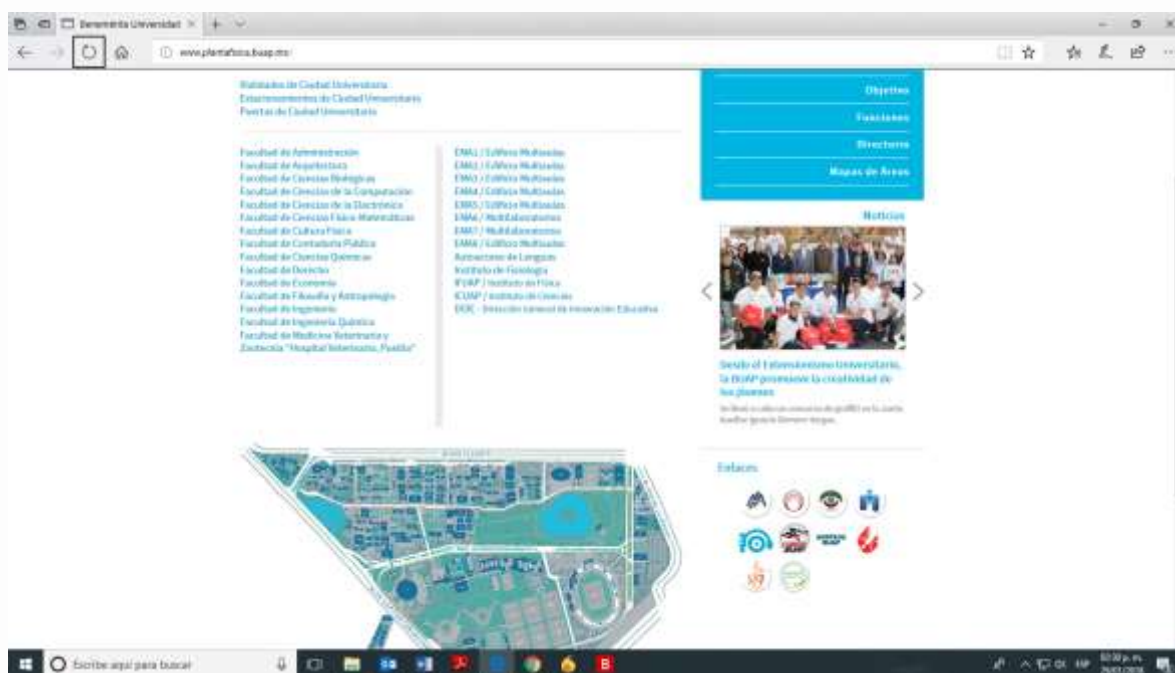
Benemérita Universidad

www.plantafisica.buap.mx

Edificios de Ciudad Universitaria
Estacionamientos de Ciudad Universitaria
Puertas de Ciudad Universitaria

Facultad de Administración
Facultad de Arquitectura
Facultad de Ciencias Biológicas
Facultad de Ciencias de la Computación
Facultad de Ciencias de la Electrónica
Facultad de Ciencias Físico Matemáticas
Facultad de Cultura Física
Facultad de Contaduría Pública
Facultad de Ciencias Químicas
Facultad de Derecho
Facultad de Economía
Facultad de Filosofía y Antropología
Facultad de Ingeniería
Facultad de Ingeniería Química
Facultad de Medicina Veterinaria y Zootecnia "Hospital Veterinario, Puebla"

EMA1 / Edificio Multiaulas
EMA2 / Edificio Multiaulas
EMA3 / Edificio Multiaulas
EMA4 / Edificio Multiaulas
EMA5 / Edificio Multiaulas
EMA6 / Multilaboratorios
EMA7 / Multilaboratorios
EMA8 / Edificio Multiaulas
Autoacceso de Lenguas
Instituto de Fisiología
IFUAP / Instituto de Física
ICUAP / Instituto de Ciencias
DIDE - Dirección General de Innovación Educativa

Objetivo
Funciones
Directorio
Mapas de Áreas

Noticias

Desde el Estadio Universitario, la BUAP promueve la creatividad de los jóvenes

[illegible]

Enlaces

Escribe aquí para buscar